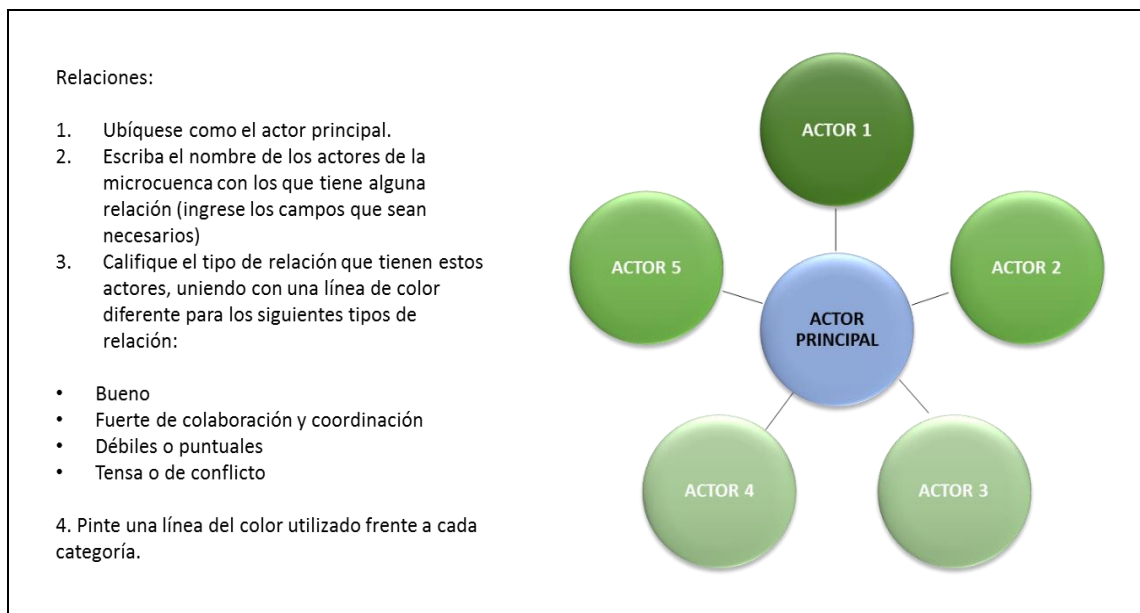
Relaciones:

1. Ubíquese como el actor principal.
2. Escriba el nombre de los actores de la microcuenca con los que tiene alguna relación (ingrese los campos que sean necesarios)
3. Califique el tipo de relación que tienen estos actores, uniendo con una línea de color diferente para los siguientes tipos de relación:

• Bueno
• Fuerte de colaboración y coordinación
• Débiles o puntuales
• Tensa o de conflicto

4. Pinte una línea del color utilizado frente a cada categoría.

ACTOR 1

ACTOR 5

ACTOR 2

ACTOR PRINCIPAL

ACTOR 4

ACTOR 3